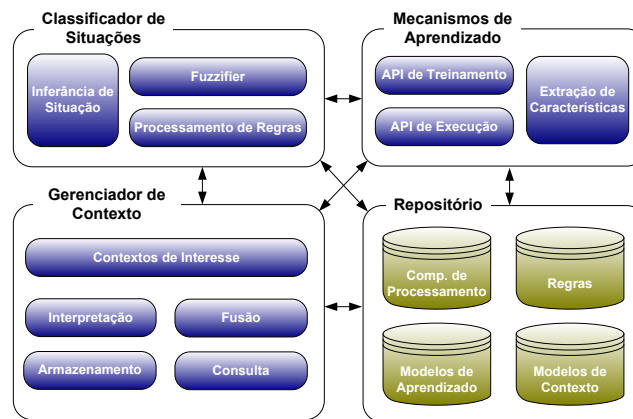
Classificador de Situações

Inferência de Situação

Fuzzifier

Processamento de Regras

Mecanismos de Aprendizado

API de Treinamento

API de Execução

Extração de Características

Gerenciador de Contexto

Contextos de Interesse

Interpretação

Fusão

Armazenamento

Consulta

Repositório

Comp. de Processamento

Regras

Modelos de Aprendizado

Modelos de Contexto